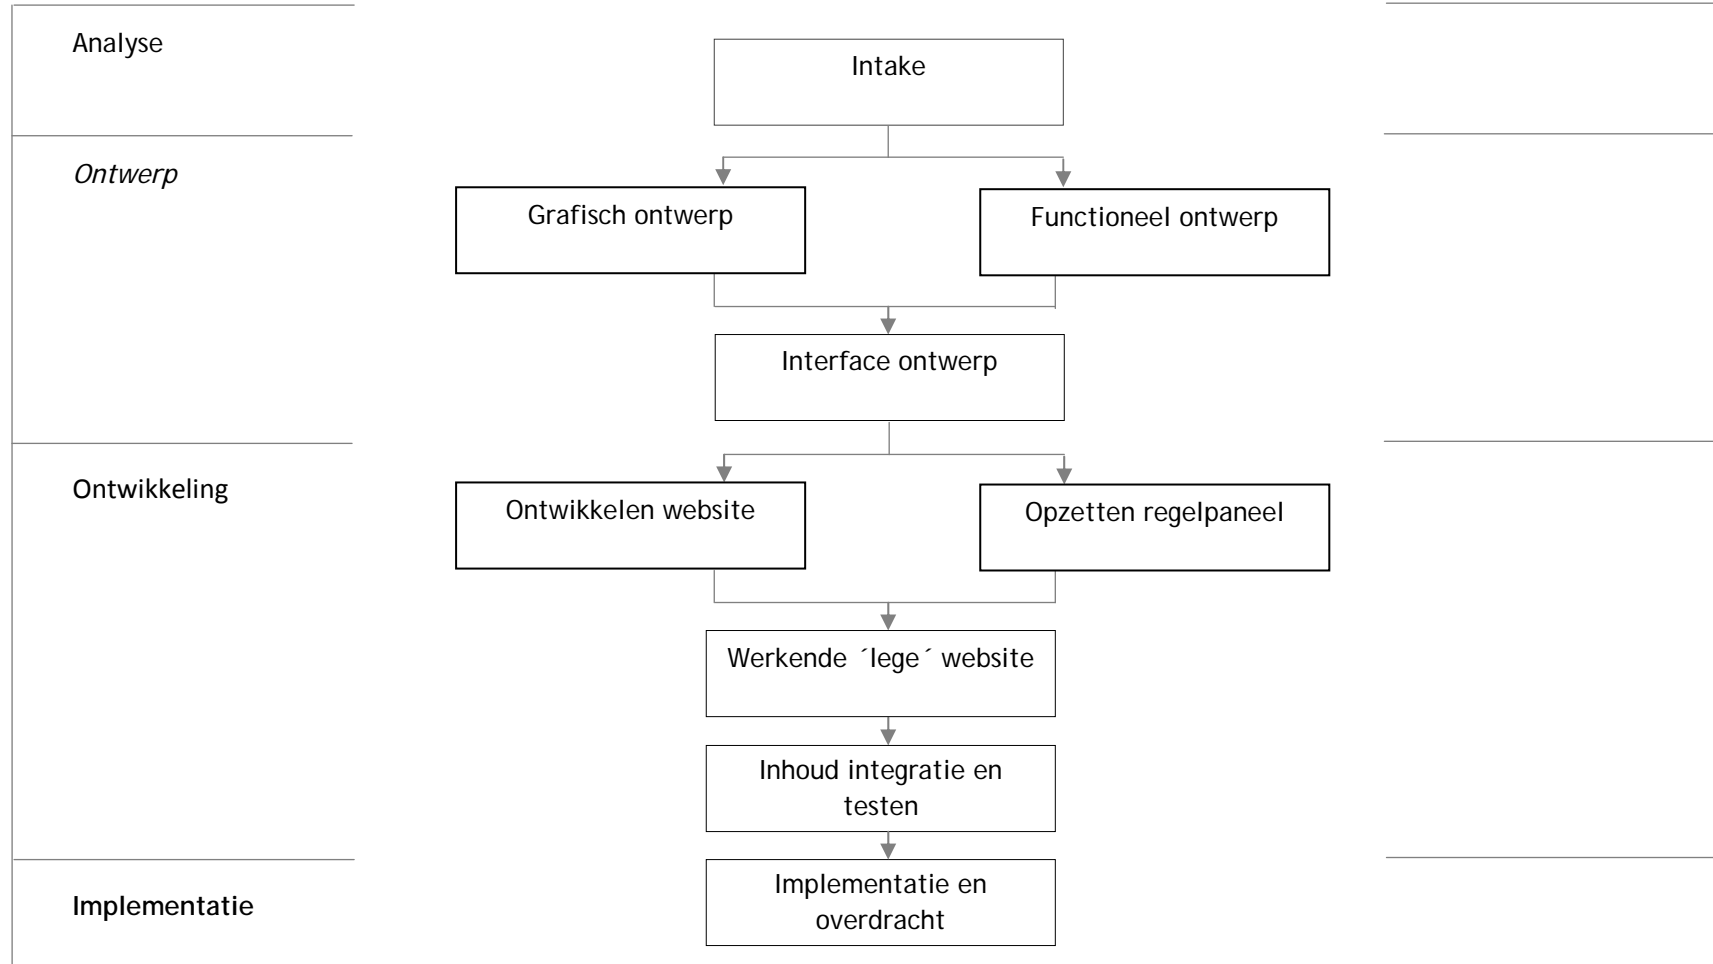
Analyse

Intake

Ontwerp

Grafisch ontwerp

Functioneel ontwerp

Interface ontwerp

Ontwikkeling

Ontwikkelen website

Opzetten regelpaneel

Werkende ´lege´ website

Inhoud integratie en testen

Implementatie

Implementatie en overdracht